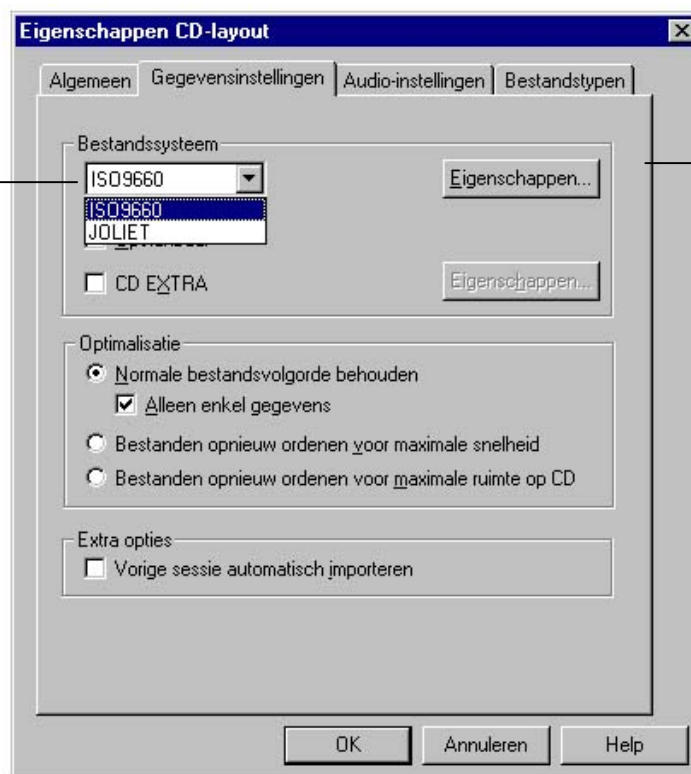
Eigenschappen CD-layout

Algemeen | Gegevensinstellingen | Audio-instellingen | Bestandstypen

Bestandssysteem

ISO9660

Eigenschappen...

ISO9660
JOLIET

CD EXTRA

Eigenschappen...

Optimalisatie

Normale bestandsvolgorde behouden

Alleen enkel gegevens

Bestanden opnieuw ordenen voor maximale snelheid

Bestanden opnieuw ordenen voor maximale ruimte op CD

Extra opties

Vorige sessie automatisch importeren

OK | Annuleren | Help